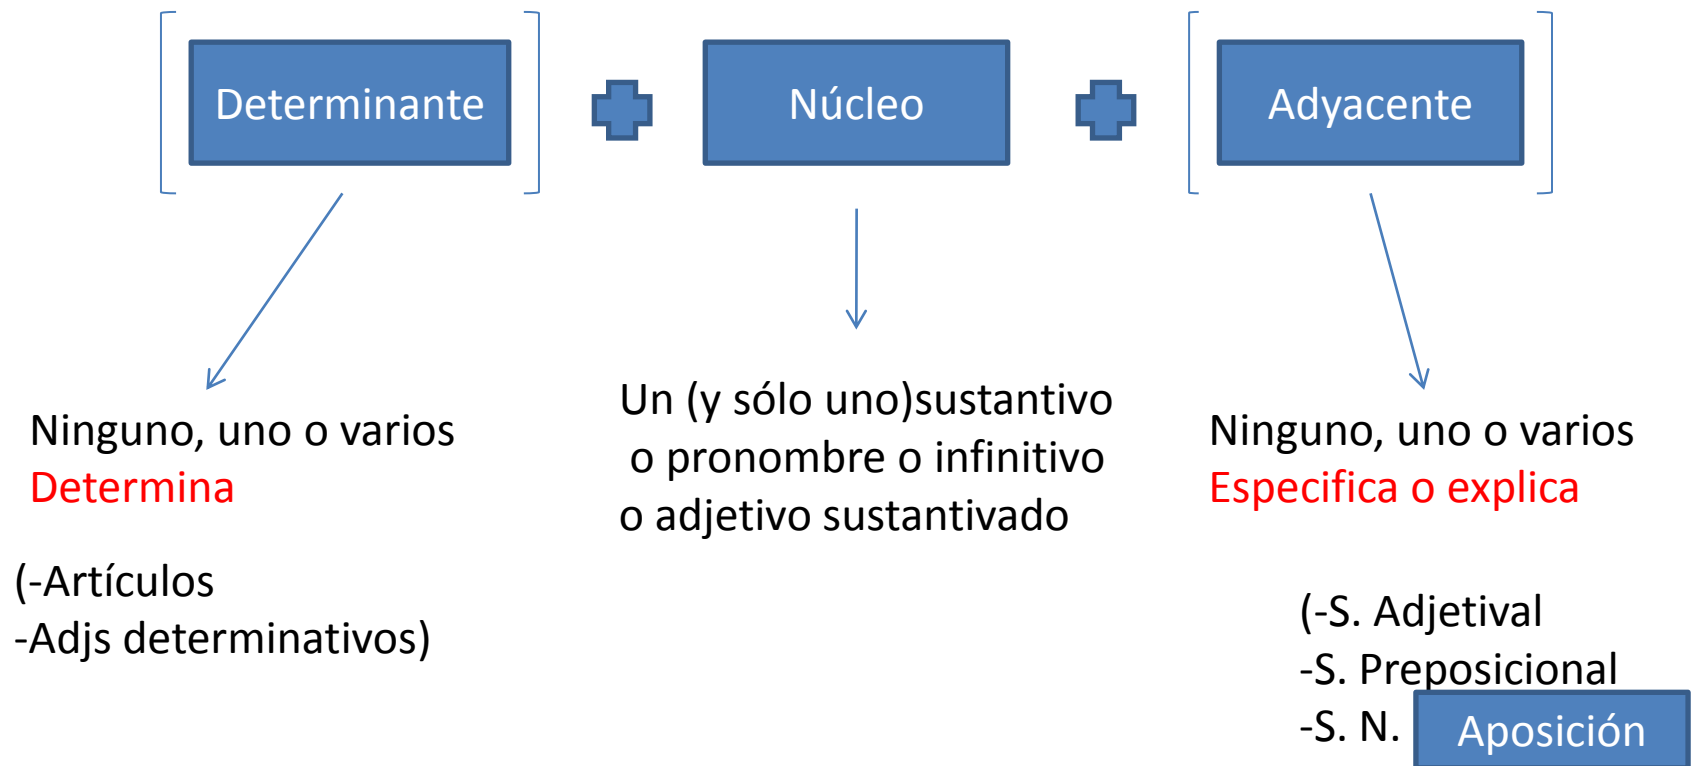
Determinante

Núcleo

Adyacente

Ninguno, uno o varios
Determina

(-Artículos
-Adjs determinativos)

Un (y sólo uno)sustantivo o pronombre o infinitivo o adjetivo sustantivado

Ninguno, uno o varios
Especifica o explica

(-S. Adjetival
-S. Preposicional
-S. N.

Aposición